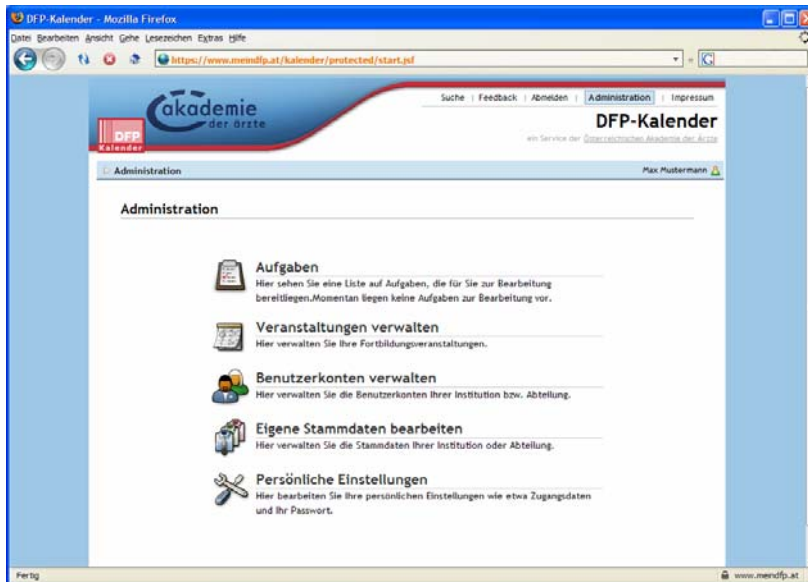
DFP-Kalender - Mozilla Firefox

Datei Bearbeiten Ansicht Gehe Lesezeichen Extras Hilfe

https://www.meindfp.at/kalender/protected/start.jsf

akademie der ärzte

DFP Kalender

Suche | Feedback | Abmelden | Administration | Impressum

DFP-Kalender

ein Service der Österreichischen Akademie der Ärzte

Administration

Max Mustermann

Administration

Aufgaben
Hier sehen Sie eine Liste auf Aufgaben, die für Sie zur Bearbeitung bereitliegen.Momentan liegen keine Aufgaben zur Bearbeitung vor.

Veranstaltungen verwalten
Hier verwalten Sie Ihre Fortbildungsveranstaltungen.

Benutzerkonten verwalten
Hier verwalten Sie die Benutzerkonten Ihrer Institution bzw. Abteilung.

Eigene Stammdaten bearbeiten
Hier verwalten Sie die Stammdaten Ihrer Institution oder Abteilung.

Persönliche Einstellungen
Hier bearbeiten Sie Ihre persönlichen Einstellungen wie etwa Zugangsdaten und Ihr Passwort.

Fertig

www.meindfp.at